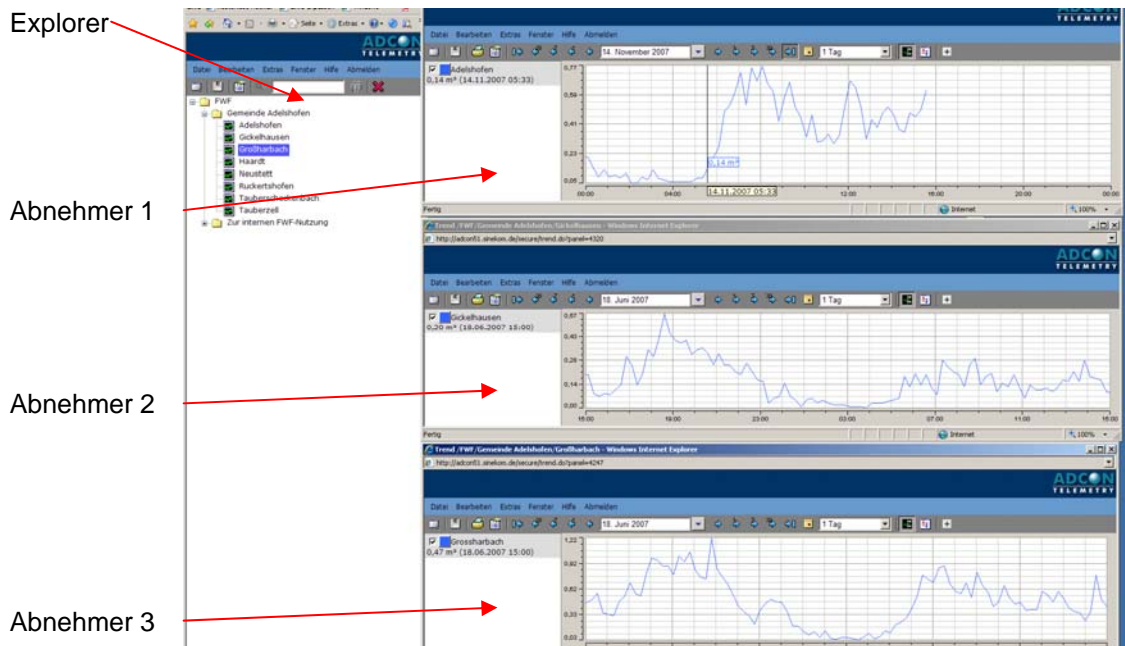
Explorer

Abnehmer 1

Abnehmer 2

Abnehmer 3

ADCON TELEMETRY

Datei Bearbeiten Extras Fenster Hilfe Abmelden

FWF
Gemeinde Adelshofen
Adelshofen
Gickelhausen
Großharbach
Haardt
Neustett
Ruckertshofen
Tauberscheckenbach
Tauberzell
Zur internen FWF-Nutzung

ADCON TELEMETRY

Datei Bearbeiten Extras Fenster Hilfe Abmelden

14. November 2007 1 Tag

Adelshofen
0,14 m³ (14.11.2007 05:33)

0,77
0,59
0,41
0,23
0,05

0,14 m³
14.11.2007 05:33

00:00 04:00 12:00 16:00 20:00 00:00

Fertig Internet 100%

Trend /FWF/Gemeinde Adelshofen/Gickelhausen - Windows Internet Explorer
http://adcon51.sinekom.de/secure/trend.do?panel=4320

ADCON TELEMETRY

Datei Bearbeiten Extras Fenster Hilfe Abmelden

18. Juni 2007 1 Tag

Gickelhausen
0,20 m³ (18.06.2007 15:00)

0,57
0,43
0,28
0,14
0,00

15:00 19:00 23:00 03:00 07:00 11:00 15:00

Fertig Internet 100%

Trend /FWF/Gemeinde Adelshofen/Großharbach - Windows Internet Explorer
http://adcon51.sinekom.de/secure/trend.do?panel=4247

ADCON TELEMETRY

Datei Bearbeiten Extras Fenster Hilfe Abmelden

18. Juni 2007 1 Tag

Grossharbach
0,47 m³ (18.06.2007 15:00)

1,22
0,92
0,62
0,33
0,03